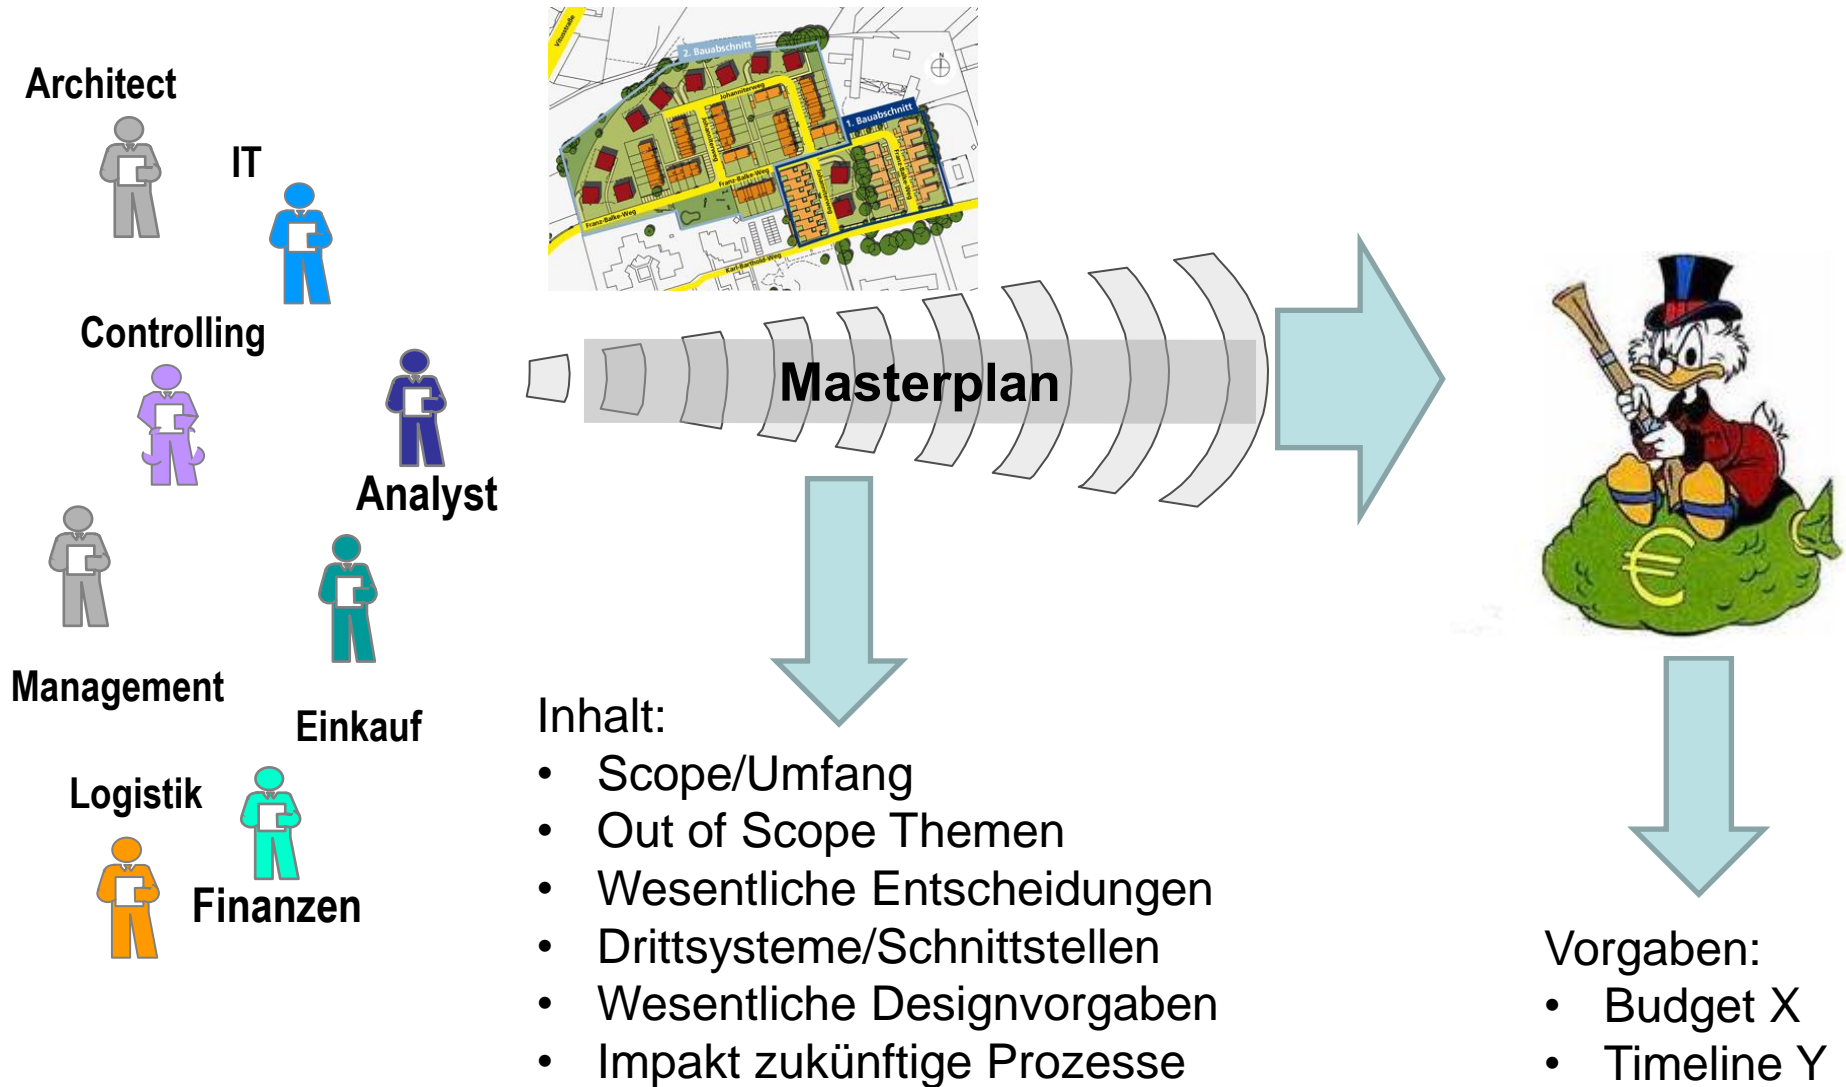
Architect

IT

Controlling

Analyst

Management

Einkauf

Logistik

Finanzen

2. Bauabschnitt

1. Bauabschnitt

Masterplan

Inhalt:
- Scope/Umfang
- Out of Scope Themen
- Wesentliche Entscheidungen
- Drittsysteme/Schnittstellen
- Wesentliche Designvorgaben
- Impakt zukünftige Prozesse

Vorgaben:
- Budget X
- Timeline Y